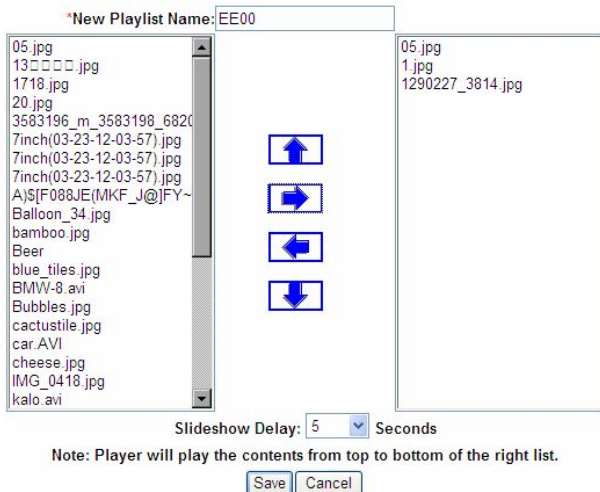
*New Playlist Name: EE00

05.jpg
13□□□□.jpg
1718.jpg
20.jpg
3583196_m_3583198_6820
7inch(03-23-12-03-57).jpg
7inch(03-23-12-03-57).jpg
7inch(03-23-12-03-57).jpg
A)$[F088JE(MKF_J@]FY~
Balloon_34.jpg
bamboo.jpg
Beer
blue_tiles.jpg
BMW-8.avi
Bubbles.jpg
cactustile.jpg
car.AVI
cheese.jpg
IMG_0418.jpg
kalo.avi

05.jpg
1.jpg
1290227_3814.jpg

Slideshow Delay: 5 Seconds

Note: Player will play the contents from top to bottom of the right list.

Save Cancel